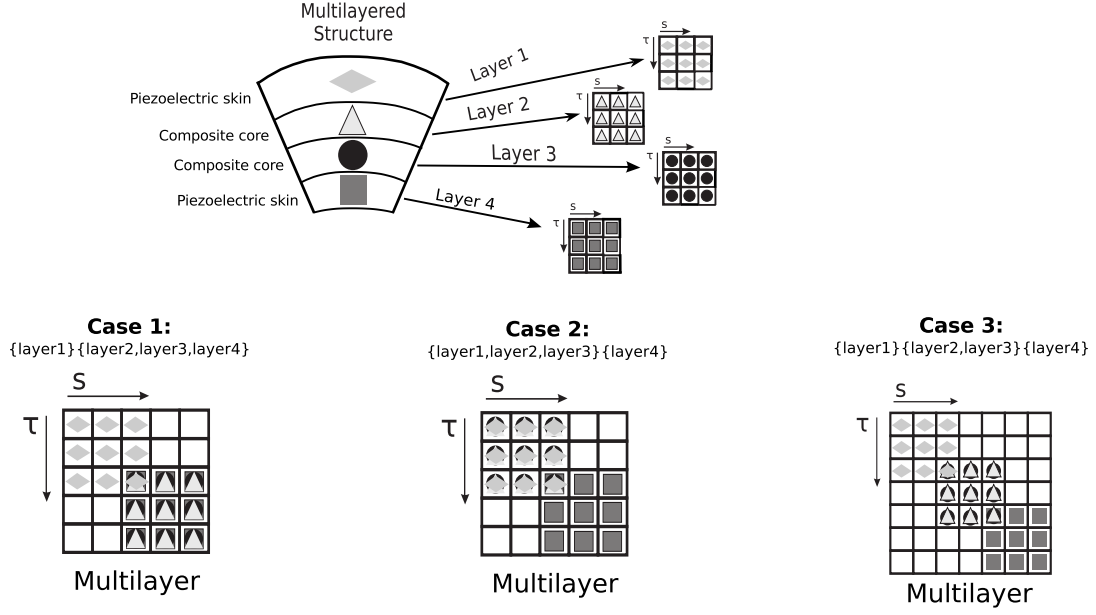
Multilayered Structure

Piezoelectric skin
Composite core
Composite core
Piezoelectric skin

Layer 1
s
τ
Layer 2
s
τ
Layer 3
s
τ
Layer 4
s
τ

Case 1:
{layer1}{layer2,layer3,layer4}
s
τ
Multilayer

Case 2:
{layer1,layer2,layer3}{layer4}
s
τ
Multilayer

Case 3:
{layer1}{layer2,layer3}{layer4}
s
τ
Multilayer